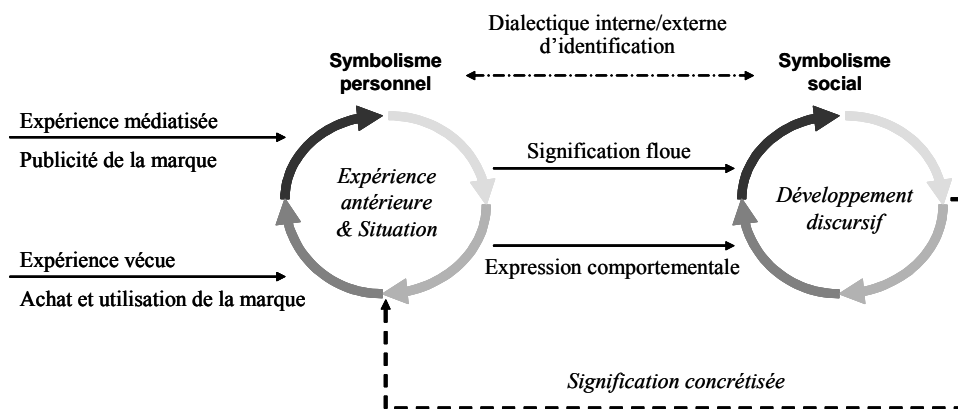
Dialectique interne/externe d'identification

Symbolisme personnel

Symbolisme social

Expérience médiatisée

Publicité de la marque

Expérience antérieure & Situation

Signification floue

Développement discursif

Expérience vécue

Expression comportementale

Achat et utilisation de la marque

Signification concrétisée